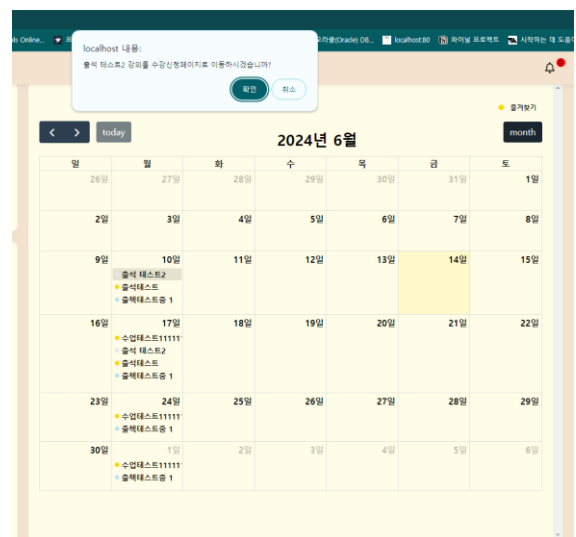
ls Online... 파 | 오라클(Oracle) DB... localhost:80 파이널 프로젝트 시작하는 데 도움

localhost 내용:
출석 테스트2 강좌를 수강신청페이지로 이동하시겠습니까?

확인 취소

즐겨찾기

today

2024년 6월

month

| 일 | 월 | 화 | 수 | 목 | 금 | 토 |
|---|---|---|---|---|---|---|
| 26일 | 27일 | 28일 | 29일 | 30일 | 31일 | 1일 |
| 2일 | 3일 | 4일 | 5일 | 6일 | 7일 | 8일 |
| 9일 | 10일 출석 테스트2 출석테스트 출책테스트중 1 | 11일 | 12일 | 13일 | 14일 | 15일 |
| 16일 | 17일 수업테스트11111 출석 테스트2 출석테스트 출책테스트중 1 | 18일 | 19일 | 20일 | 21일 | 22일 |
| 23일 | 24일 수업테스트11111 출책테스트중 1 | 25일 | 26일 | 27일 | 28일 | 29일 |
| 30일 | 1일 수업테스트11111 출책테스트중 1 | 2일 | 3일 | 4일 | 5일 | 6일 |